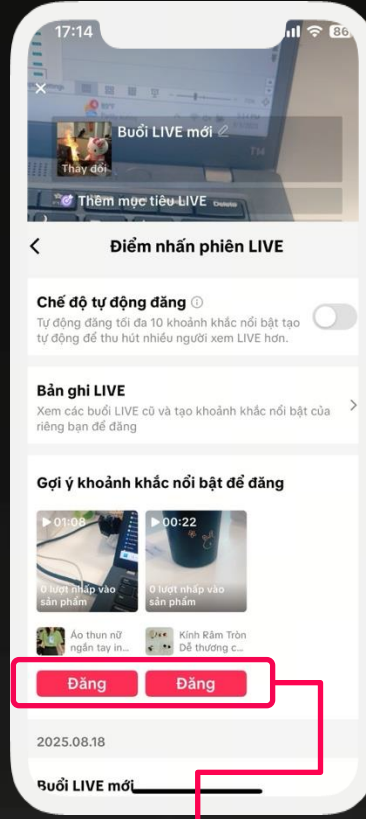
17:14

86

Buổi LIVE mới

Thay đổi

Thêm mục tiêu LIVE

Điểm nhấn phiên LIVE

Chế độ tự động đăng

Tự động đăng tối đa 10 khoảnh khắc nổi bật tạo tự động để thu hút nhiều người xem LIVE hơn.

Bản ghi LIVE

Xem các buổi LIVE cũ và tạo khoảnh khắc nổi bật của riêng bạn để đăng

Gợi ý khoảnh khắc nổi bật để đăng

01:08

0 lượt nhấp vào sản phẩm

00:22

0 lượt nhấp vào sản phẩm

Áo thun nữ ngắn tay in...

Kính Râm Tròn Dễ thương c...

Đăng

Đăng

2025.08.18

Buổi LIVE mới